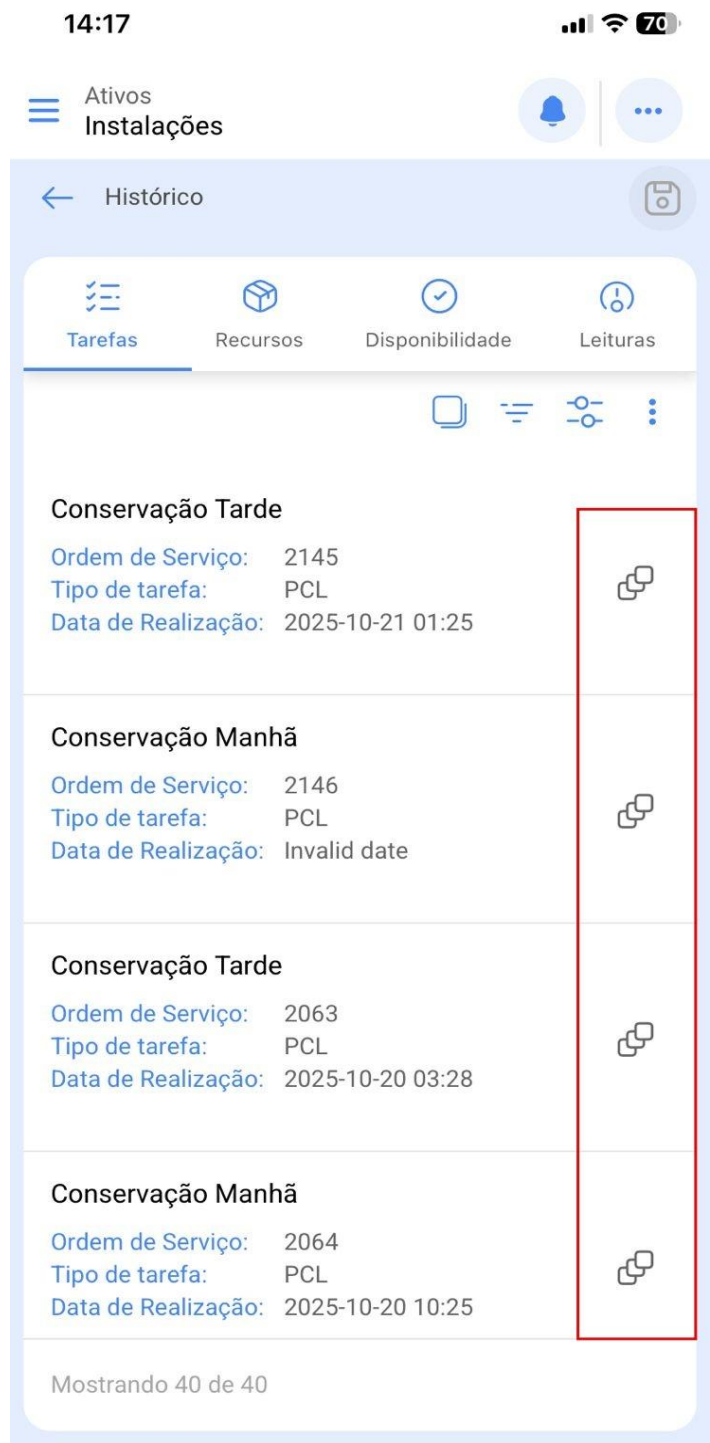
14:17

70

Ativos
Instalações

Histórico

Tarefas
Recursos
Disponibilidade
Leituras

Conservação Tarde
Ordem de Serviço: 2145
Tipo de tarefa: PCL
Data de Realização: 2025-10-21 01:25

Conservação Manhã
Ordem de Serviço: 2146
Tipo de tarefa: PCL
Data de Realização: Invalid date

Conservação Tarde
Ordem de Serviço: 2063
Tipo de tarefa: PCL
Data de Realização: 2025-10-20 03:28

Conservação Manhã
Ordem de Serviço: 2064
Tipo de tarefa: PCL
Data de Realização: 2025-10-20 10:25

Mostrando 40 de 40